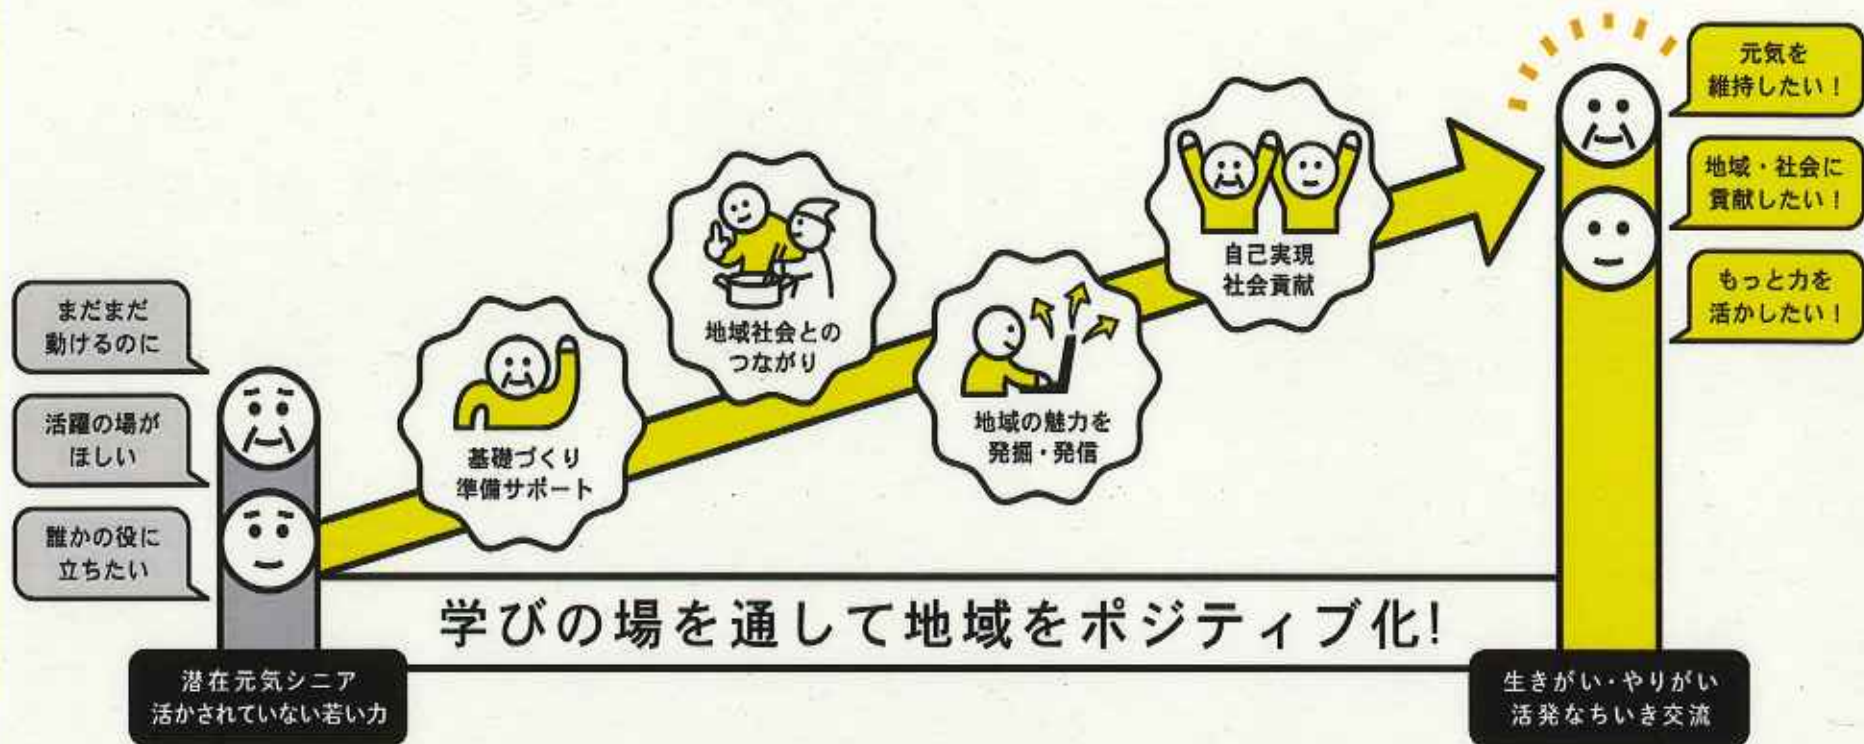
まだまだ
動けるのに

活躍の場が
ほしい

誰かの役に
立ちたい

潜在元気シニア
活かされていない若い力

基礎づくり
準備サポート

地域社会との
つながり

地域の魅力を
発掘・発信

自己実現
社会貢献

学びの場を通して地域をポジティブ化!

元気を
維持したい!

地域・社会に
貢献したい!

もっと力を
活かしたい!

生きがい・やりがい
活発なちいき交流